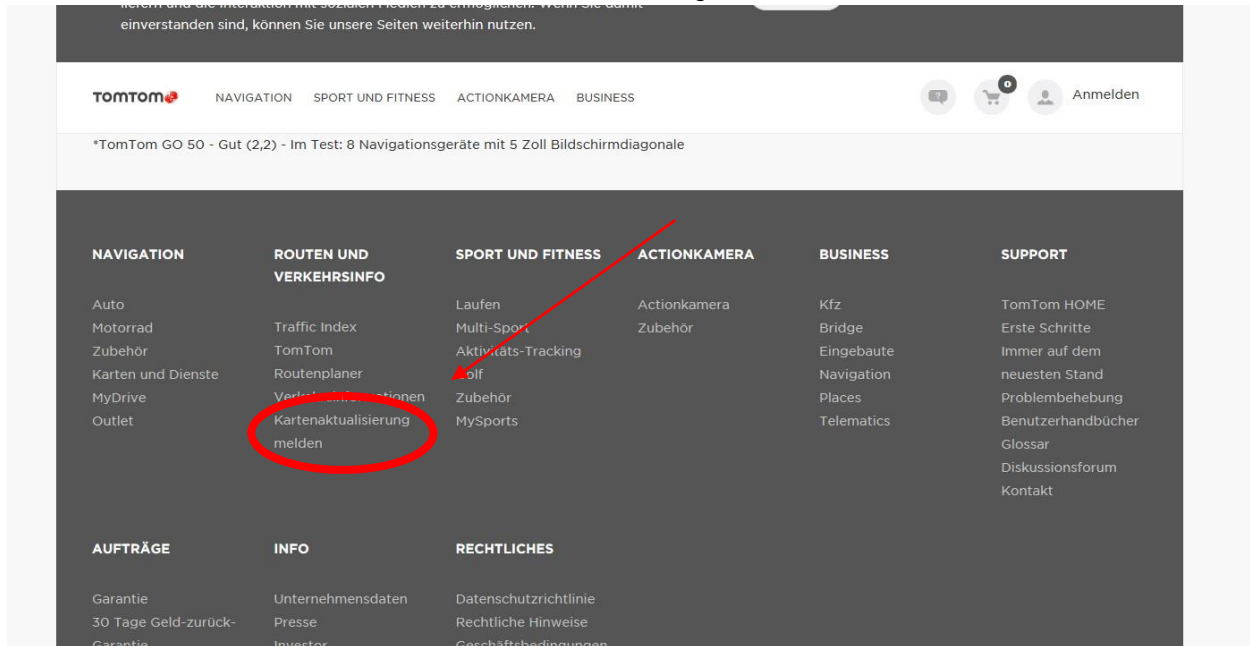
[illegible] einverstanden sind, können Sie unsere Seiten weiterhin nutzen.

TOMTOM NAVIGATION SPORT UND FITNESS ACTIONKAMERA BUSINESS

0

Anmelden

*TomTom GO 50 - Gut (2,2) - Im Test: 8 Navigationsgeräte mit 5 Zoll Bildschirmdiagonale

NAVIGATION
Auto
Motorrad
Zubehör
Karten und Dienste
MyDrive
Outlet

ROUTEN UND VERKEHRSINFO
Traffic Index
TomTom
Routenplaner
Verk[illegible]tionen
Kartenaktualisierung melden

SPORT UND FITNESS
Laufen
Multi-Sport
Aktivitäts-Tracking
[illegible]olf
Zubehör
MySports

ACTIONKAMERA
Actionkamera
Zubehör

BUSINESS
Kfz
Bridge
Eingebaute Navigation
Places
Telematics

SUPPORT
TomTom HOME
Erste Schritte
Immer auf dem neuesten Stand
Problembehebung
Benutzerhandbücher
Glossar
Diskussionsforum
Kontakt

AUFTRÄGE
Garantie
30 Tage Geld-zurück-Garantie

INFO
Unternehmensdaten
Presse
Investor

RECHTLICHES
Datenschutzrichtlinie
Rechtliche Hinweise
Geschäftsbedingungen